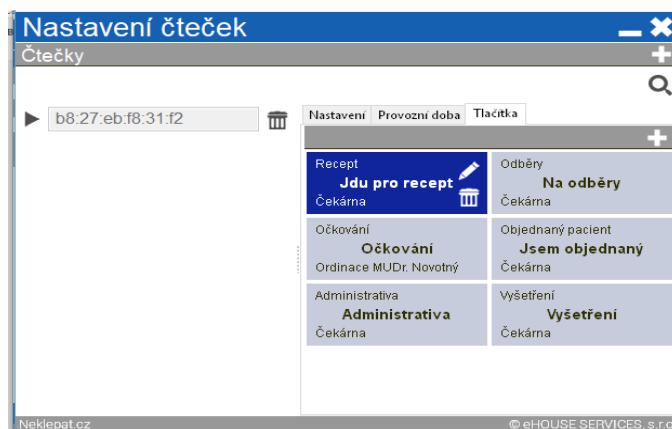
Nastavení čteček

Čtečky

b8:27:eb:f8:31:f2

Nastavení | Provozní doba | Tlačítka

Recept
Jdu pro recept
Čekárna

Odběry
Na odběry
Čekárna

Očkování
Očkování
Ordinace MUDr. Novotný

Objednaný pacient
Jsem objednaný
Čekárna

Administrativa
Administrativa
Čekárna

Vyšetření
Vyšetření
Čekárna

Neklepat.cz

© eHOUSE SERVICES, s.r.o.